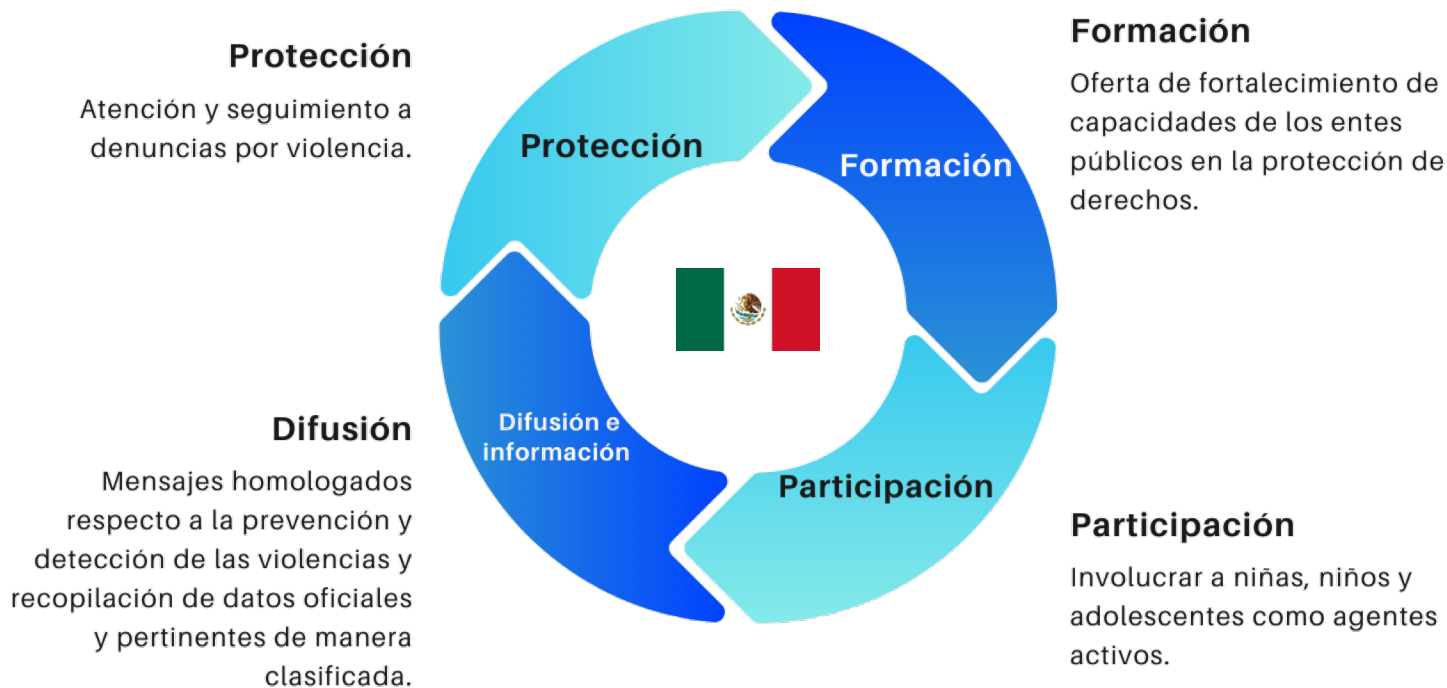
Protección

Atención y seguimiento a denuncias por violencia.

Formación

Oferta de fortalecimiento de capacidades de los entes públicos en la protección de derechos.

Protección

Formación

Difusión e información

Participación

Difusión

Mensajes homologados respecto a la prevención y detección de las violencias y recopilación de datos oficiales y pertinentes de manera clasificada.

Participación

Involucrar a niñas, niños y adolescentes como agentes activos.